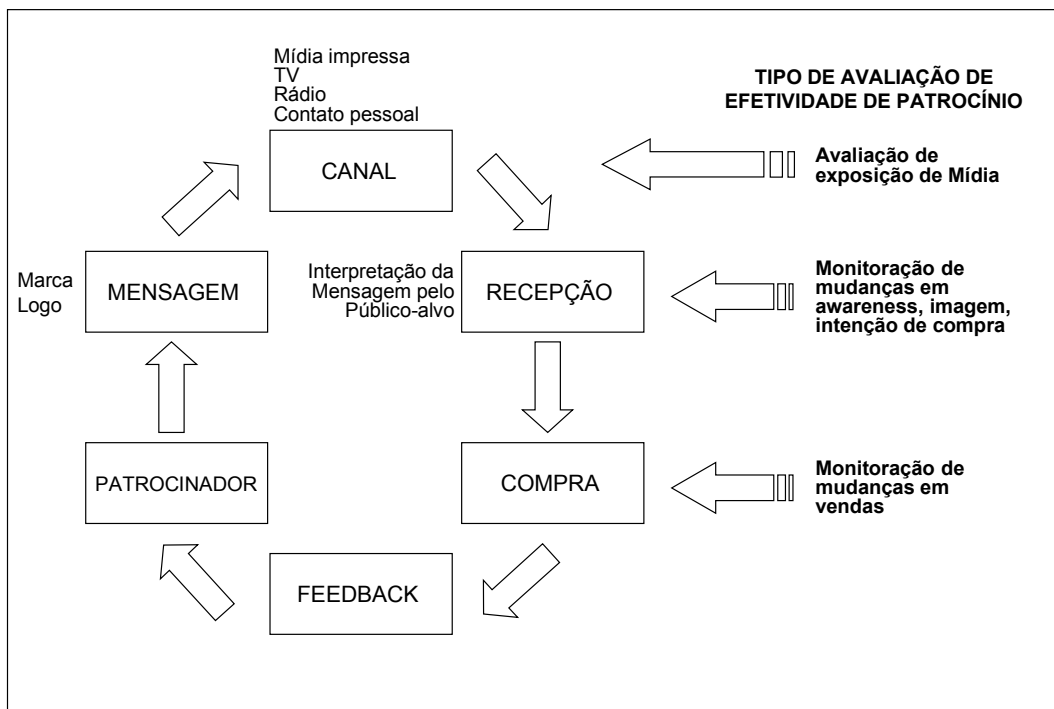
Mídia impressa
TV
Rádio
Contato pessoal

CANAL

TIPO DE AVALIAÇÃO DE EFETIVIDADE DE PATROCÍNIO

Avaliação de exposição de Mídia

Marca
Logo

MENSAGEM

Interpretação da Mensagem pelo Público-alvo

RECEPÇÃO

Monitoração de mudanças em awareness, imagem, intenção de compra

PATROCINADOR

COMPRA

Monitoração de mudanças em vendas

FEEDBACK